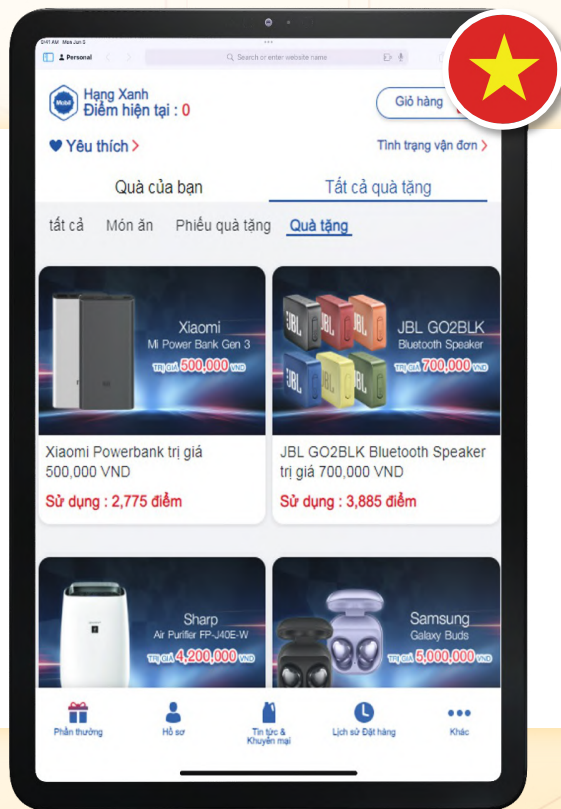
9:41 AM Mon Jun 3

Personal

Search or enter website name

Mobil

Hạng Xanh
Điểm hiện tại : 0

Giỏ hàng

♥ Yêu thích >

Tình trạng vận đơn >

Quà của bạn

Tất cả quà tặng

tất cả

Món ăn

Phiếu quà tặng

Quà tặng

Xiaomi
Mi Power Bank Gen 3
TRỊ GIÁ 500,000 VND

Xiaomi Powerbank trị giá 500,000 VND

Sử dụng : 2,775 điểm

JBL GO2BLK
Bluetooth Speaker
TRỊ GIÁ 700,000 VND

JBL GO2BLK Bluetooth Speaker trị giá 700,000 VND

Sử dụng : 3,885 điểm

Sharp
Air Purifier FP-J40E-W
TRỊ GIÁ 4,200,000 VND

Samsung
Galaxy Buds
TRỊ GIÁ 5,000,000 VND

Phần thưởng

Hồ sơ

Tin tức & Khuyến mại

Lịch sử Đặt hàng

Khác